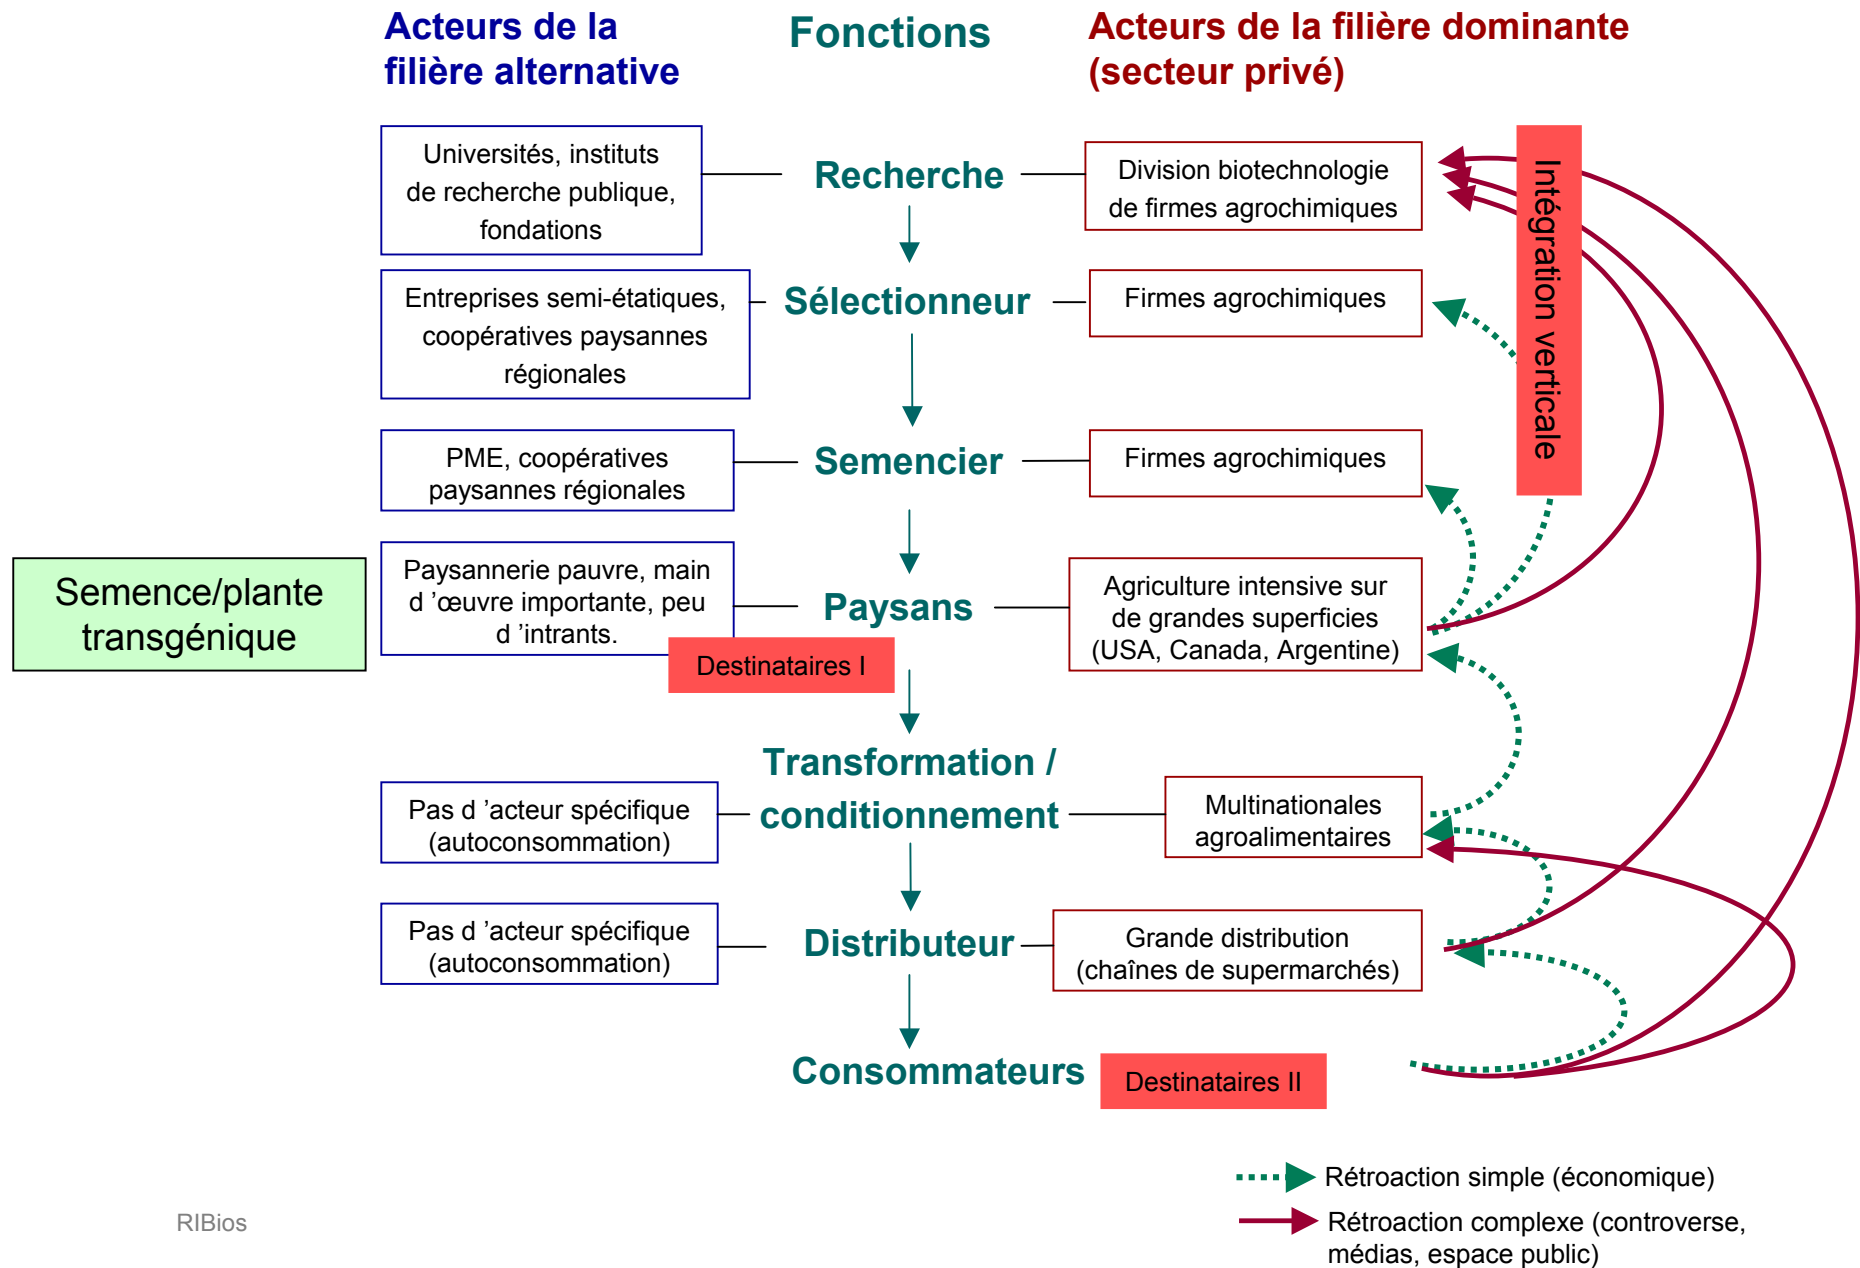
Acteurs de la filière alternative

Fonctions

Acteurs de la filière dominante (secteur privé)

Universités, instituts de recherche publique, fondations

Recherche

Division biotechnologie de firmes agrochimiques

Intégration verticale

Entreprises semi-étatiques, coopératives paysannes régionales

Sélectionneur

Firmes agrochimiques

PME, coopératives paysannes régionales

Semencier

Firmes agrochimiques

Semence/plante transgénique

Paysannerie pauvre, main d 'œuvre importante, peu d 'intrants.

Destinataires I

Paysans

Agriculture intensive sur de grandes superficies (USA, Canada, Argentine)

Transformation / conditionnement

Pas d 'acteur spécifique (autoconsommation)

Multinationales agroalimentaires

Pas d 'acteur spécifique (autoconsommation)

Distributeur

Grande distribution (chaînes de supermarchés)

Consommateurs

Destinataires II

Rétroaction simple (économique)

Rétroaction complexe (controverse, médias, espace public)

RIBios